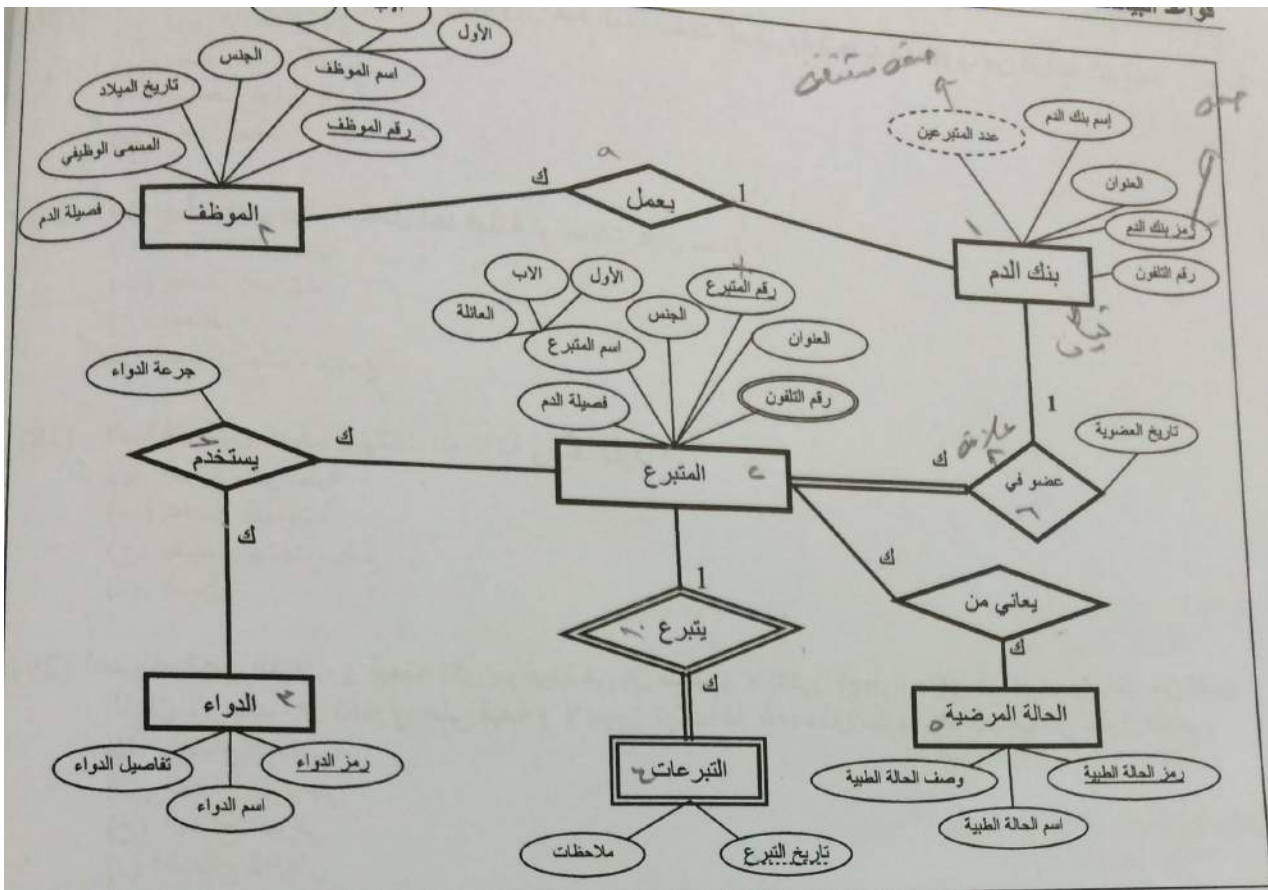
قواعد البيا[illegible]

الأول
اسم الموظف
الجنس
تاريخ الميلاد
رقم الموظف
المسمى الوظيفي
فصيلة الدم
الموظف
ك
بعمل
1
صفة مشتقة
عدد المتبرعين
إسم بنك الدم
العنوان
رمز بنك الدم
رقم التلفون
بنك الدم
الاب
الأول
رقم المتبرع
العائلة
الجنس
اسم المتبرع
العنوان
جرعة الدواء
فصيلة الدم
رقم التلفون
1
تاريخ العضوية
ك
يستخدم
ك
المتبرع
ك
عضو في
علاقة
ك
ك
1
يعاني من
يتبرع
ك
ك
الدواء
الحالة المرضية
تفاصيل الدواء
رمز الدواء
التبرعات
وصف الحالة الطبية
رمز الحالة الطبية
اسم الدواء
اسم الحالة الطبية
ملاحظات
تاريخ التبرع